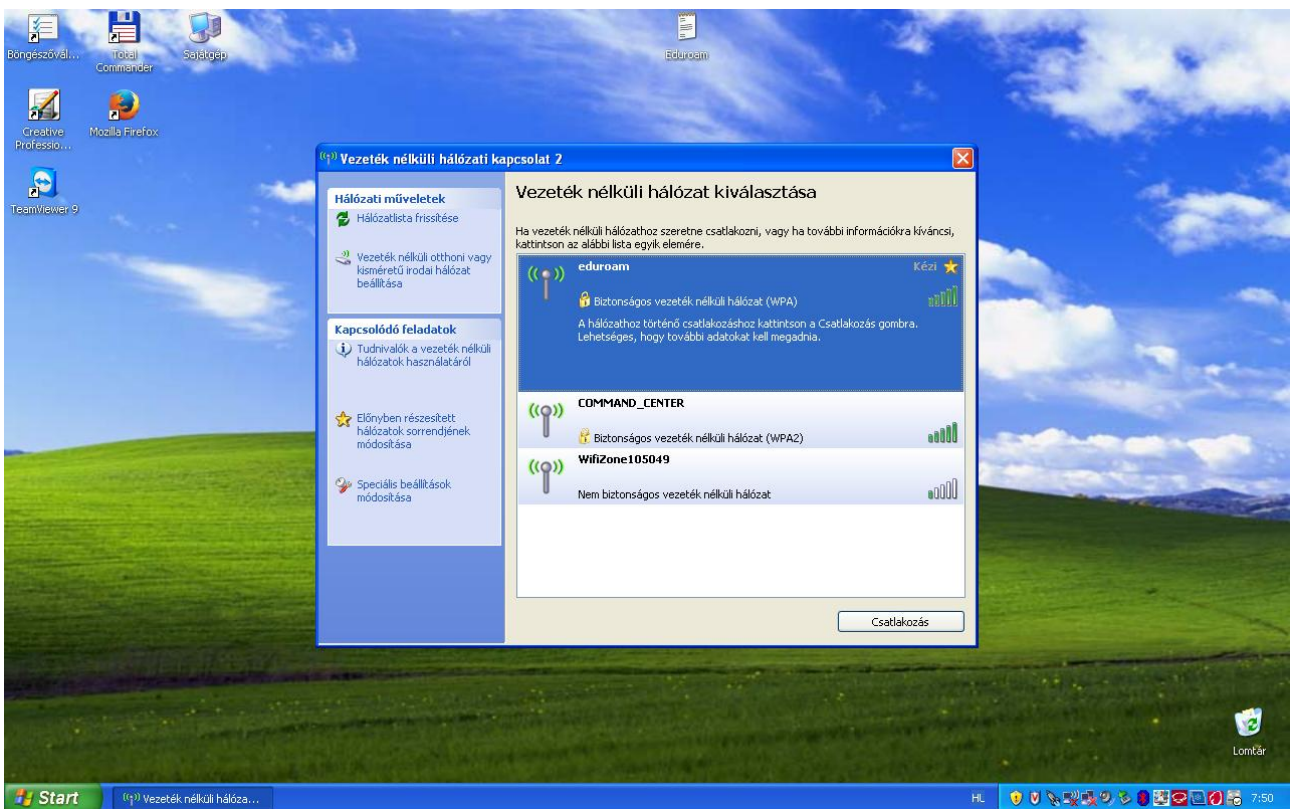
Böngészővál...

Total Commander

Sajátgép

Eduroam

Creative Professio...

Mozilla Firefox

TeamViewer 9

Vezeték nélküli hálózati kapcsolat 2

Hálózati műveletek

Hálózatlista frissítése

Vezeték nélküli otthoni vagy kisméretű irodai hálózat beállítása

Kapcsolódó feladatok

Tudnivalók a vezeték nélküli hálózatok használatáról

Előnyben részesített hálózatok sorrendjének módosítása

Speciális beállítások módosítása

Vezeték nélküli hálózat kiválasztása

Ha vezeték nélküli hálózathoz szeretne csatlakozni, vagy ha további információkra kíváncsi, kattintson az alábbi lista egyik elemére.

eduroam

Kézi

Biztonságos vezeték nélküli hálózat (WPA)

A hálózathoz történő csatlakozáshoz kattintson a Csatlakozás gombra. Lehetséges, hogy további adatokat kell megadnia.

COMMAND_CENTER

Biztonságos vezeték nélküli hálózat (WPA2)

WifiZone105049

Nem biztonságos vezeték nélküli hálózat

Csatlakozás

Lomtár

Start

Vezeték nélküli hálóza...

HL

7:50